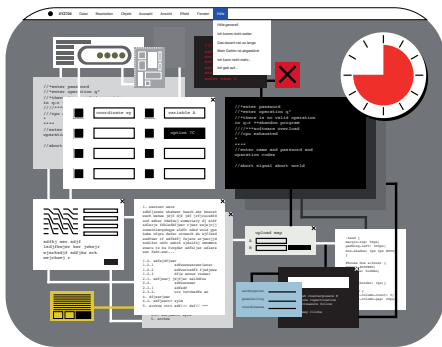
SYSTEM Datei Bearbeiten Objekt Auswahl Ansicht Effekt Fenster Hilfe

Hilfe-generell
bei kaltem start suchen
Daten kommt mir so lange
Seite Sicher ist abgestürzt
bei kalten start mehr...
wie geht es?...

//*enter password
//*enter operation q*
//*there is no valid operation
no q.c *+ defaceeeee
///////software overload
//cpu exhausted

coordinate xy
variable A
option 7C

//*enter password
//*enter operation q*
//*there is no valid operation
no q.c *+debedde programme
/////**software overload
//cpu exhausted

//enter name and password and operation codes

//abort signal abort world

adfj aoe adjf
iadjfkeirw hwe jwhejr
ejwrhadjf sdfjhe sch
sdfwwer r

1. enter wire

upload map

!next {
margin-top: 50px;
padding-left: 100px;
background-color: #fff;
}

#body {
font-size: 12px;
}